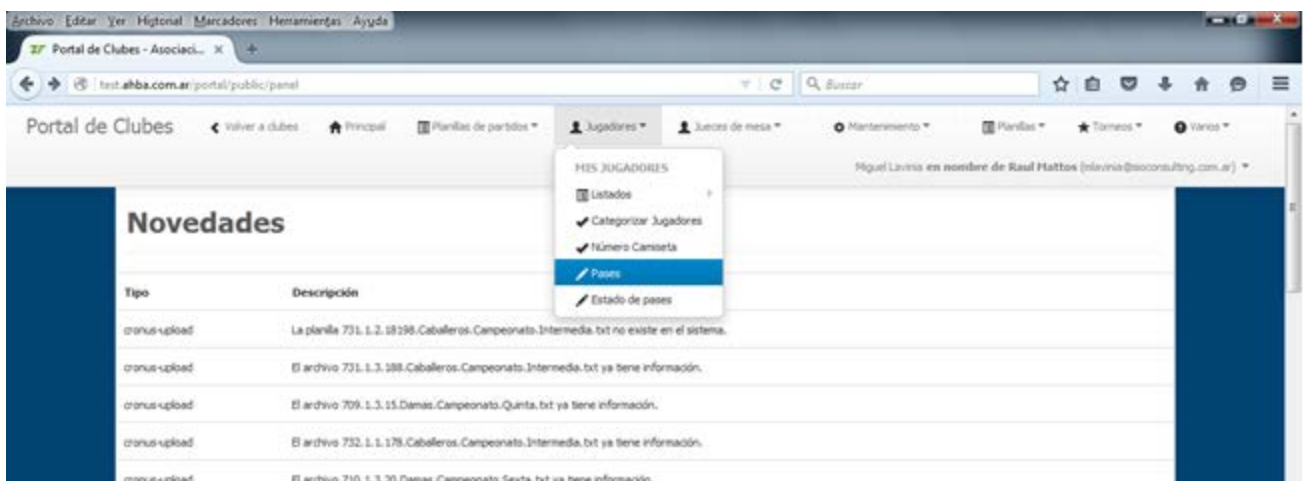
Archivo Editar Ver Historial Marcadores Herramientas Ayuda

Portal de Clubes - Asociaci... ×

test.ahba.com.ar/portal/public/panel

Buscar

Portal de Clubes Volver a clubes Principal Planillas de partidos Jugadores Jueces de mesa Mantenimiento Planillas Torneos Varios

MIS JUGADORES
Listados
Categorizar Jugadores
Número Camiseta
Pases
Estado de pases

Miguel Lavinia en nombre de Raul Mattos (mlavinia@isoconsulting.com.ar)

Novedades

| Tipo | Descripción |
|---|---|
| cronus-upload | La planilla 731.1.2.18198.Caballeros.Campeonato.Intermedia.txt no existe en el sistema. |
| cronus-upload | El archivo 731.1.3.188.Caballeros.Campeonato.Intermedia.txt ya tiene información. |
| cronus-upload | El archivo 709.1.3.15.Damas.Campeonato.Quinta.txt ya tiene información. |
| cronus-upload | El archivo 732.1.1.178.Caballeros.Campeonato.Intermedia.txt ya tiene información. |
| cronus-upload | El archivo 710.1.3.20.Damas.Campeonato.Sexta.txt ya tiene información. |